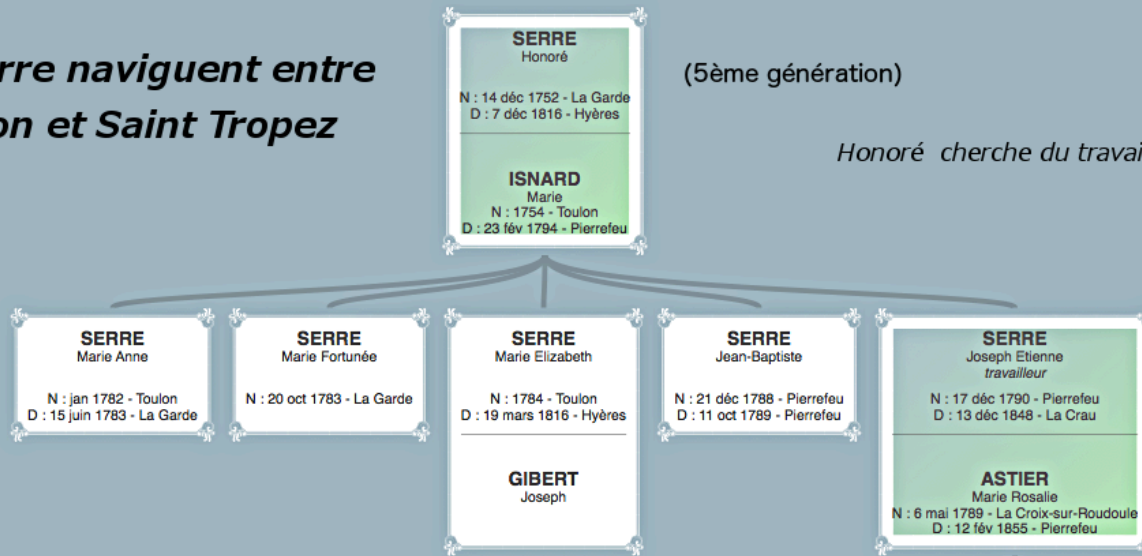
rre naviguent entre
on et Saint Tropez

SERRE
Honoré

N : 14 déc 1752 - La Garde
D : 7 déc 1816 - Hyères

ISNARD
Marie
N : 1754 - Toulon
D : 23 fév 1794 - Pierrefeu

(5ème génération)

Honoré cherche du travai

SERRE
Marie Anne

N : jan 1782 - Toulon
D : 15 juin 1783 - La Garde

SERRE
Marie Fortunée

N : 20 oct 1783 - La Garde

SERRE
Marie Elizabeth

N : 1784 - Toulon
D : 19 mars 1816 - Hyères

GIBERT
Joseph

SERRE
Jean-Baptiste

N : 21 déc 1788 - Pierrefeu
D : 11 oct 1789 - Pierrefeu

SERRE
Joseph Etienne
travailleur
N : 17 déc 1790 - Pierrefeu
D : 13 déc 1848 - La Crau

ASTIER
Marie Rosalie
N : 6 mai 1789 - La Croix-sur-Roudoule
D : 12 fév 1855 - Pierrefeu